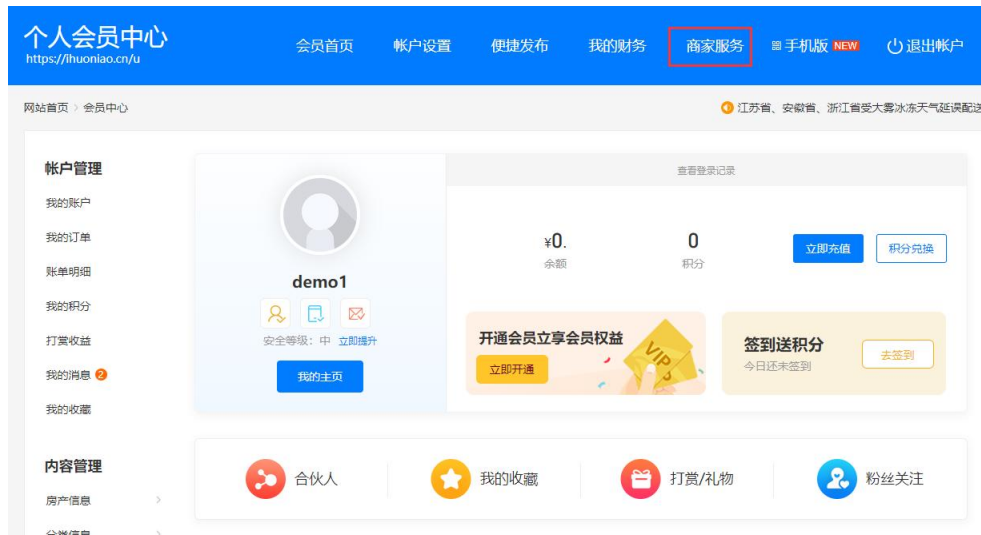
个人会员中心
https://ihuoniao.cn/u

会员首页 帐户设置 便捷发布 我的财务 商家服务 手机版 NEW 退出帐户

网站首页 > 会员中心

江苏省、安徽省、浙江省受大雾冰冻天气延误配送

帐户管理
我的账户
我的订单
账单明细
我的积分
打赏收益
我的消息 2
我的收藏

内容管理
房产信息

demo1
安全等级：中 立即提升
我的主页

查看登录记录

¥0.
余额

0
积分

立即充值
积分兑换

开通会员立享会员权益
立即开通
VIP

签到送积分
今日还未签到
去签到

合伙人
我的收藏
打赏/礼物
粉丝关注